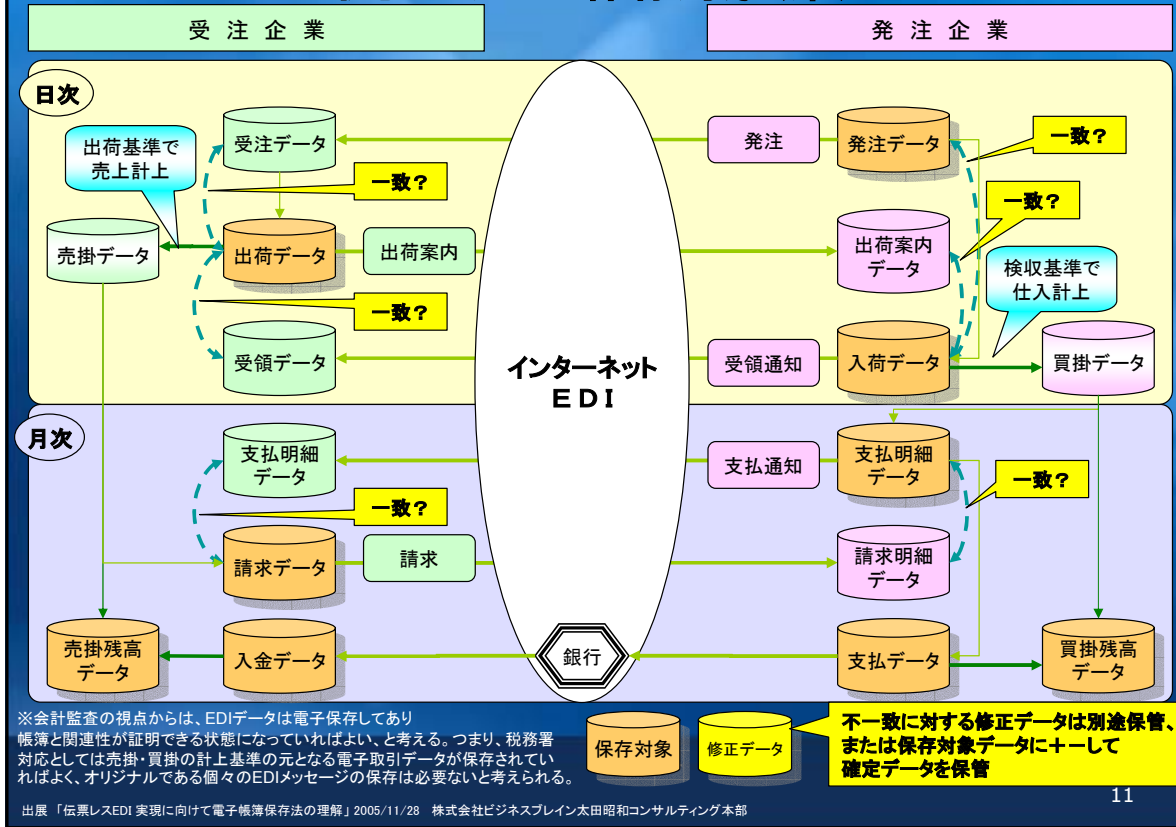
受注企業

発注企業

日次

出荷基準で売上計上

受注データ

発注

発注データ

一致？

一致？

一致？

売掛データ

出荷データ

出荷案内

出荷案内データ

検収基準で仕入計上

一致？

受領データ

インターネット
EDI

受領通知

入荷データ

買掛データ

月次

支払明細データ

支払通知

支払明細データ

一致？

一致？

請求データ

請求

請求明細データ

売掛残高データ

入金データ

銀行

支払データ

買掛残高データ

※会計監査の視点からは、EDIデータは電子保存してあり帳簿と関連性が証明できる状態になっていればよい、と考える。つまり、税務署対応としては売掛・買掛の計上基準の元となる電子取引データが保存されていればよく、オリジナルである個々のEDIメッセージの保存は必要ないと考えられる。

保存対象

修正データ

不一致に対する修正データは別途保管、または保存対象データに+-して確定データを保管

11

出展「伝票レスEDI 実現に向けて電子帳簿保存法の理解」2005/11/28 株式会社ビジネスブレイン太田昭和コンサルティング本部